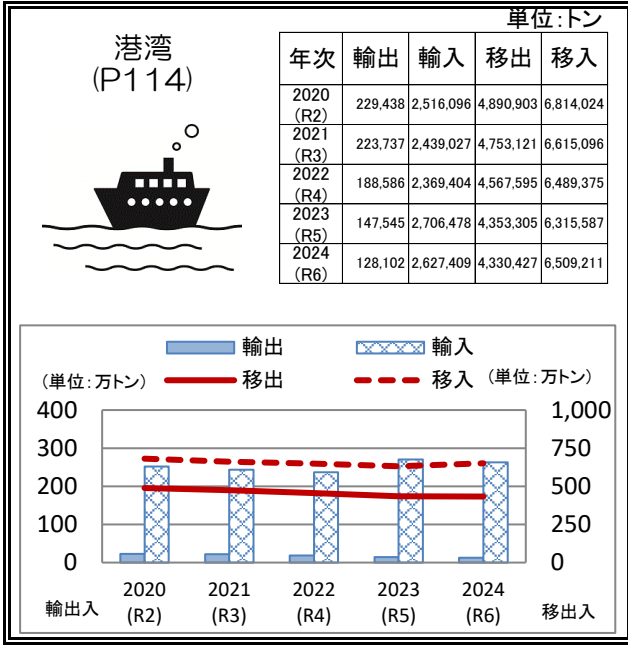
港湾
(P114)

単位:トン

| 年次 | 輸出 | 輸入 | 移出 | 移入 |
|---|---|---|---|---|
| 2020 (R2) | 229,438 | 2,516,096 | 4,890,903 | 6,814,024 |
| 2021 (R3) | 223,737 | 2,439,027 | 4,753,121 | 6,615,096 |
| 2022 (R4) | 188,586 | 2,369,404 | 4,567,595 | 6,489,375 |
| 2023 (R5) | 147,545 | 2,706,478 | 4,353,305 | 6,315,587 |
| 2024 (R6) | 128,102 | 2,627,409 | 4,330,427 | 6,509,211 |

輸出
輸入
(単位:万トン)
移出
移入
(単位:万トン)

400
300
200
100
0

1,000
750
500
250
0

2020 (R2)
2021 (R3)
2022 (R4)
2023 (R5)
2024 (R6)

輸出入
移出入